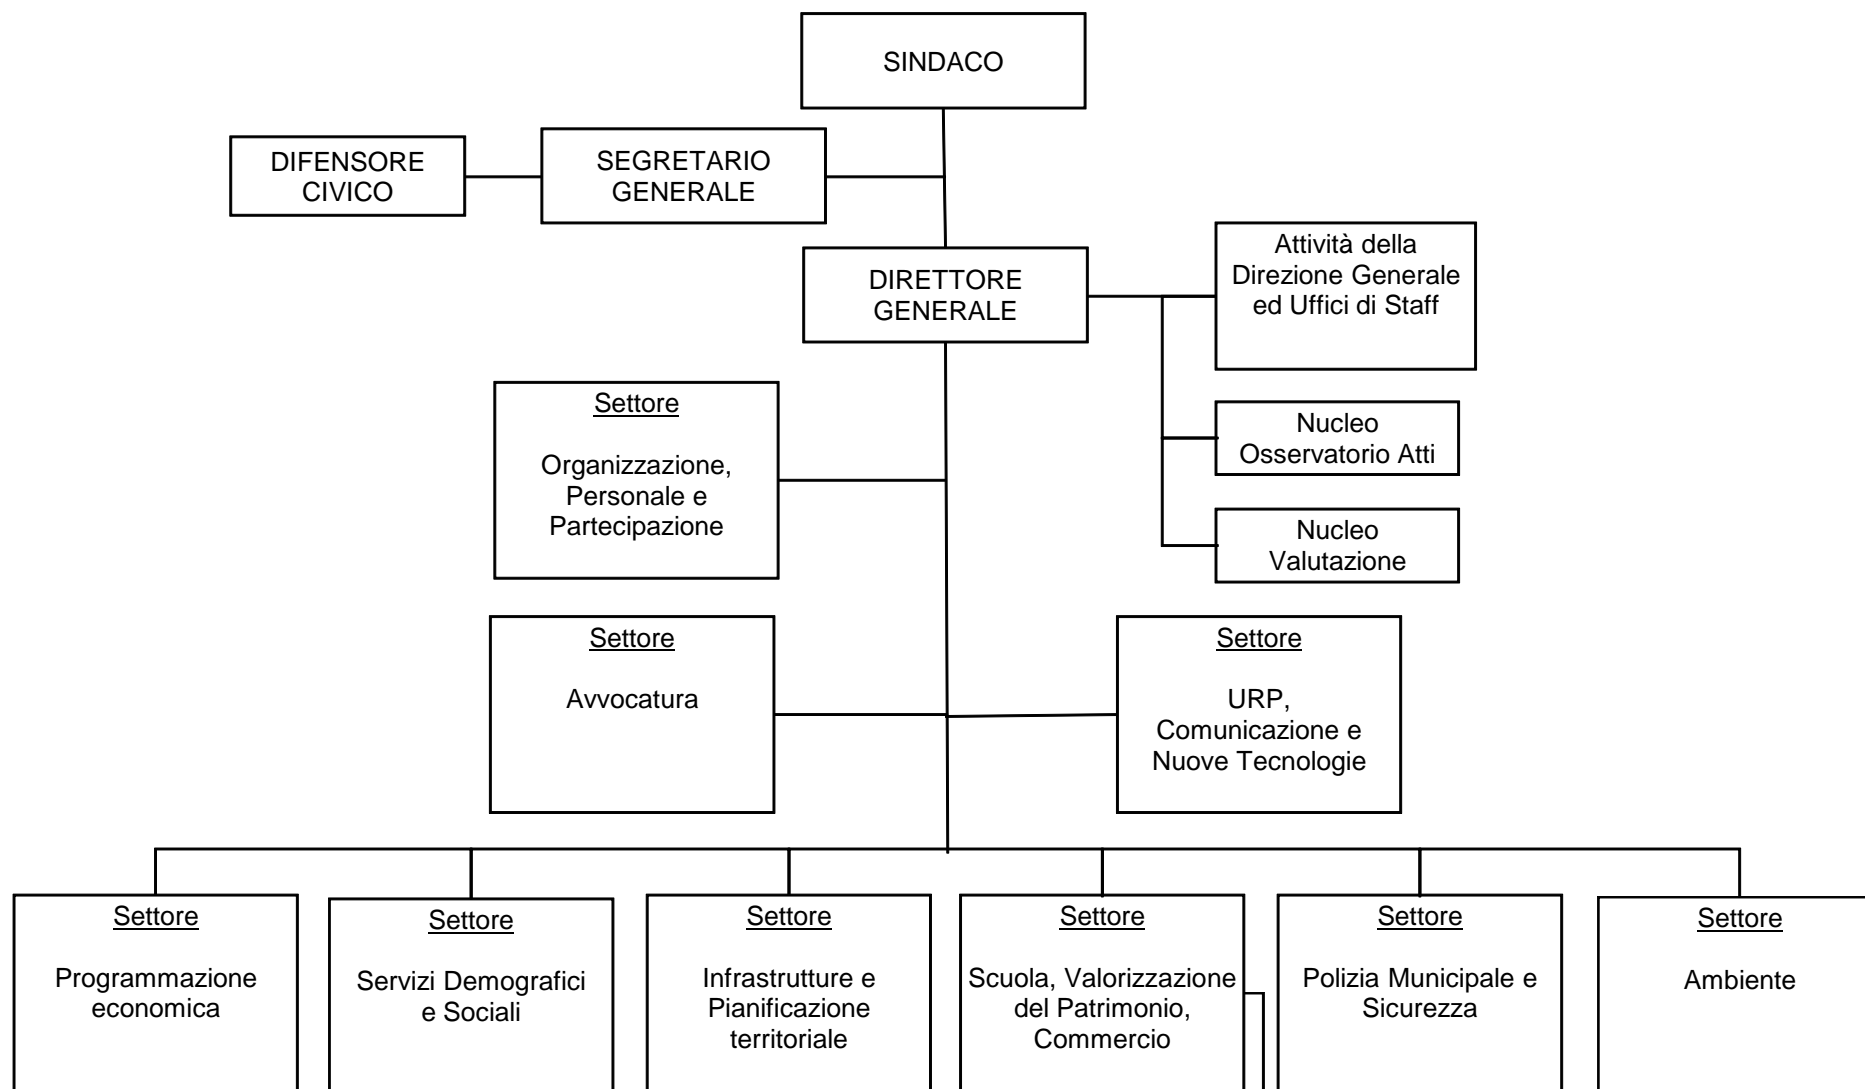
SINDACO

DIFENSORE CIVICO

SEGRETARIO GENERALE

DIRETTORE GENERALE

Attività della Direzione Generale ed Uffici di Staff

Nucleo Osservatorio Atti

Nucleo Valutazione

Settore

Organizzazione, Personale e Partecipazione

Settore

Avvocatura

Settore

URP, Comunicazione e Nuove Tecnologie

Settore

Programmazione economica

Settore

Servizi Demografici e Sociali

Settore

Infrastrutture e Pianificazione territoriale

Settore

Scuola, Valorizzazione del Patrimonio, Commercio

Settore

Polizia Municipale e Sicurezza

Settore

Ambiente